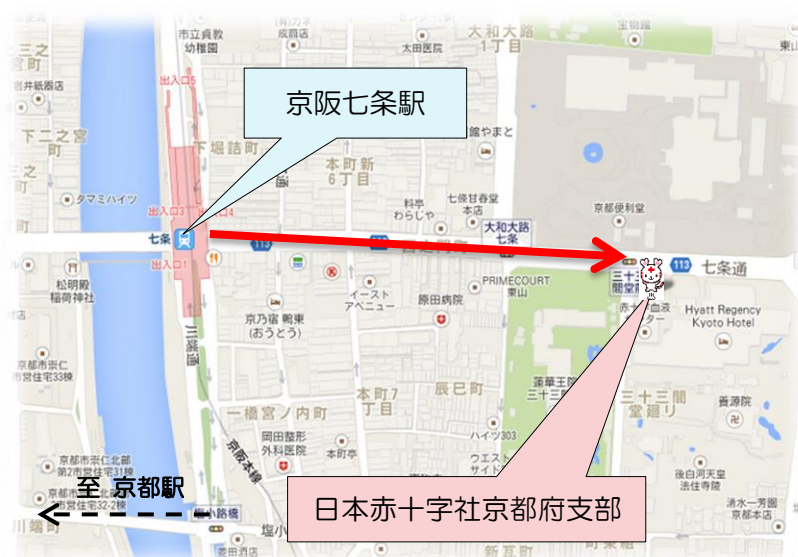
京阪七条駅

日本赤十字社京都府支部

至 京都駅

市立貞教幼稚園
成increasing
太田医院
大和大路1丁目
宝积院
三之宮町
酒井紙器店
出入口5
下二之宮町
下堀詰町
本町新6丁目
京都やまと
タマミハイツ
科学わらじや
七條甘春堂本店
京都便利堂
出入口3
出入口4
七条
出入口1
113
大和大路七条
七条通
PRIMECOURT東山
三十三間堂
Hyatt Regency Kyoto Hotel
松明殿稲荷神社
京乃宿 鴨東(おうとう)
イーストアベニュー
原田病院
川端通
京都府住宅33棟
本町7丁目
辰巳町
一橋宮ノ内町
三十三間堂廻り
養源院
岡田整形外科医院
京阪本線
ハイツ303
京都市市仁和住宅31棟
京都府住宅32-2棟
本町亭
ウエストサイド
後白河天皇法住寺陵
清水一芳園京都本店
塩小路橋
塩小路
新瓦町
若田酒店